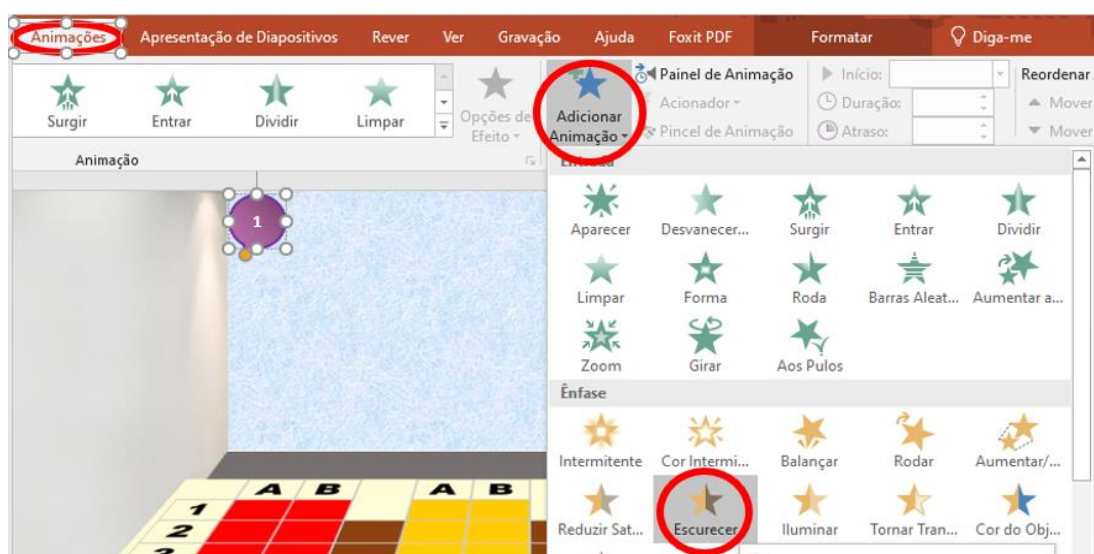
Animações Apresentação de Diapositivos Rever Ver Gravação Ajuda Foxit PDF Formatar Diga-me

Surgir Entrar Dividir Limpar Opções de Efeito Adicionar Animação Painel de Animação Acionador Pincel de Animação Início: Duração: Atraso: Reordenar Mover Mover

Animação

1

Entrada

Aparecer Desvanecer... Surgir Entrar Dividir
Limpar Forma Roda Barras Aleat... Aumentar a...
Zoom Girar Aos Pulos

Ênfase

Intermitente Cor Intermi... Balançar Rodar Aumentar/...
Reduzir Sat... Escurecer Iluminar Tornar Tran... Cor do Obj...

| | A | B | | A | B |
|---|---|---|---|---|---|
| 1 | | | | | |
| 2 | | | | | |
| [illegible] | | | | | |